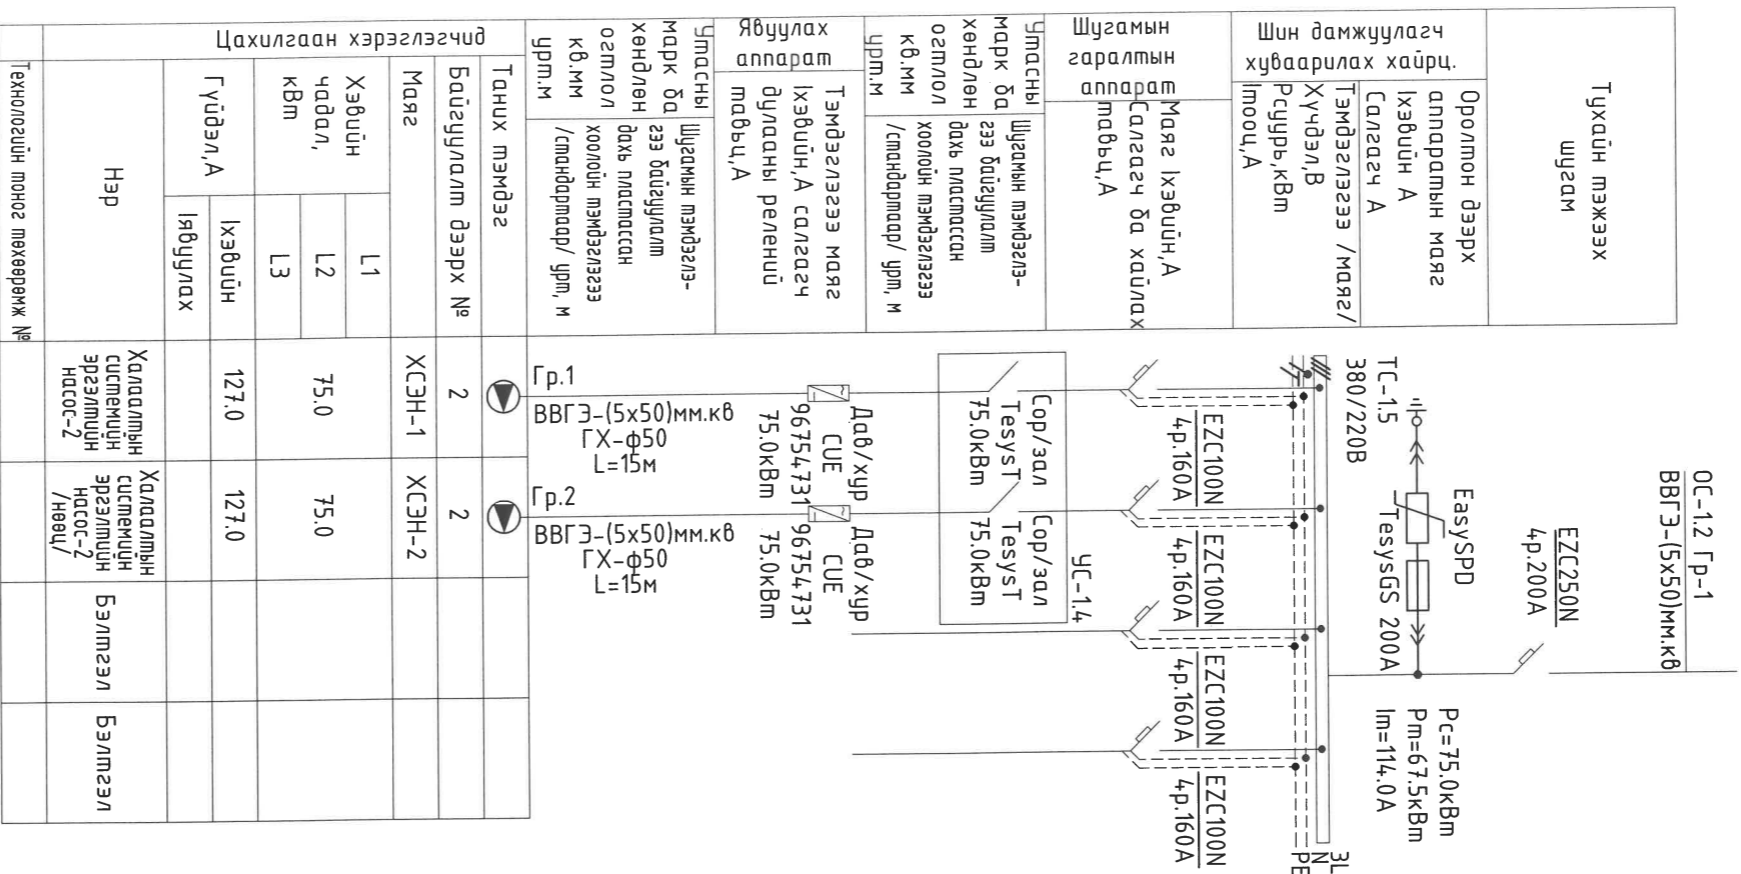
Цахилгаан хэрэглэгчид

Технологийн тоног төхөөрөмж №

Нэр

Гүйдэл,А

Ажиллах

Хэвийн

Хэвийн чадал, кВт

L1

L2

L3

Марк

Байгууламж дээрх №

Таних тэмдэг

Утасны марк ба хөндлөн огтлол кв.мм урт,м

Шугамын тэмдэглэгээ байгууламж дахь пластмассан хоолойн тэмдэглэгээ /стандартаар/ урт, м

Явуулах аппарат

Тэмдэглэгээ марк Хэвийн,А салгагч дулааны релейний тавьц,А

Утасны марк ба хөндлөн огтлол кв.мм урт,м

Шугамын тэмдэглэгээ байгууламж дахь пластмассан хоолойн тэмдэглэгээ /стандартаар/ урт, м

Шугамын гаралтын аппарат

Марк Хэвийн,А Салгагч ба хайлах тавьц,А

Шин дамжуулагч хуваарилах хайрц.

Тэмдэглэгээ /марк/ Хүчдэл,В Рсуурь,кВт Iтооц,А

Оролтон дээрх аппаратын марк Хэвийн А Салгагч А

Тухайн тэжээх шугам

Халаалтын системийн эргэлтийн насос-2

127.0

75.0

ХСЭН-1

2

Гр.1

ВВГЭ-(5х50)мм.кв ГХ-ф50 L=15м

Дав/хур CUE 96754731 75.0кВт

Сор/зал TesysT 75.0кВт

EZC100N 4р.160А

Халаалтын системийн эргэлтийн насос-2 /нөөц/

127.0

75.0

ХСЭН-2

2

Гр.2

ВВГЭ-(5х50)мм.кв ГХ-ф50 L=15м

Дав/хур CUE 96754731 75.0кВт

Сор/зал TesysT 75.0кВт

EZC100N 4р.160А

УС-1.4

Бэлтгэл

EZC100N 4р.160А

Бэлтгэл

EZC100N 4р.160А

ТС-1.5 380/220В

EasySPD

TesysGS 200А

EZC250N 4р.200А

ОС-1.2 Гр-1 ВВГЭ-(5х50)мм.кв

Рс=75.0кВт Рm=67.5кВт Im=114.0А

3L N PE